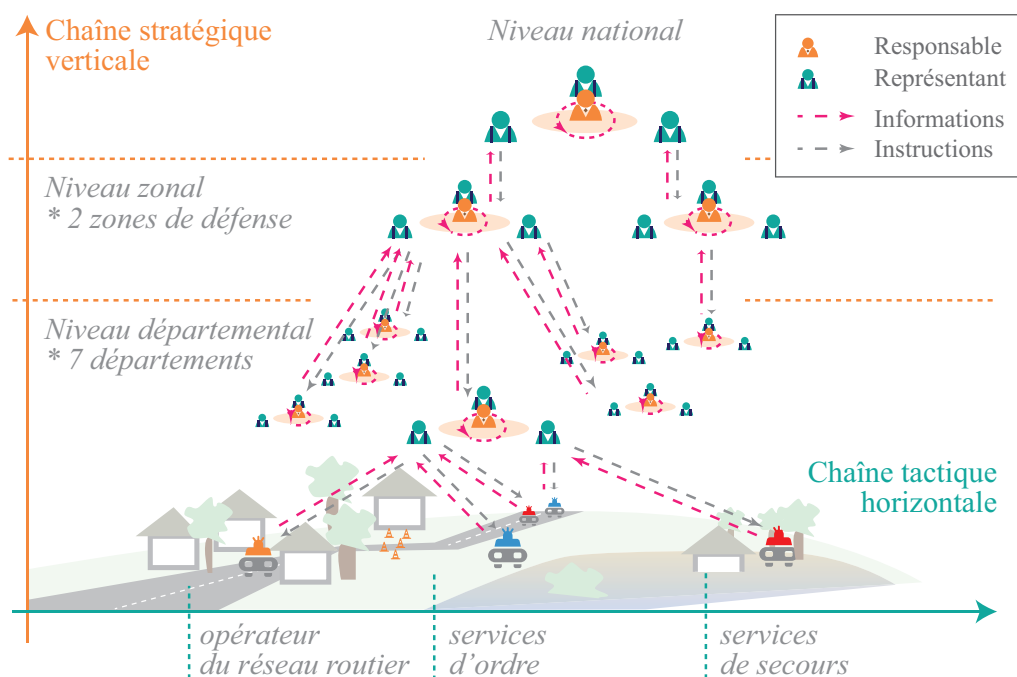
Chaîne stratégique verticale

Niveau national

Responsable
Représentant
Informations
Instructions

Niveau zonal
* 2 zones de défense

Niveau départemental
* 7 départements

Chaîne tactique horizontale

opérateur du réseau routier

services d'ordre

services de secours